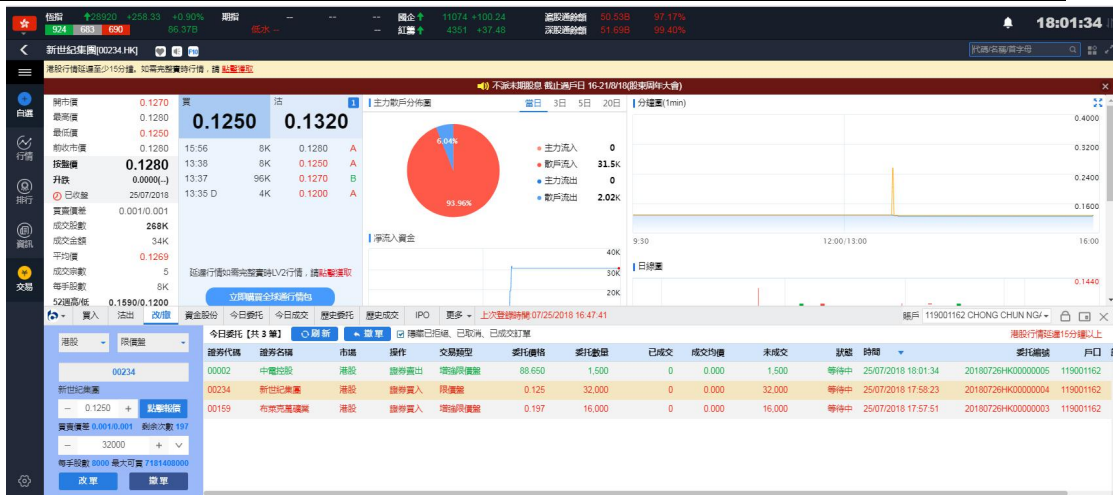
恒指 28920 +258.33 +0.90% 期指 -- -- -- 國企 11074 +100.24 滬股通餘額 50.53B 97.17%
924 683 690 86.37B 低水 -- 紅籌 4351 +37.48 深股通餘額 51.69B 99.40%
18:01:34

新世紀集團[00234.HK]
代碼/名稱/首字母

港股行情延遲至少15分鐘，如需完整實時行情，請點擊獲取

不派末期股息 截止過戶日 16-21/8/18(股東周年大會)

自選
行情
排行
資訊
交易

| 開市價 | 0.1270 |
|---|---|
| 最高價 | 0.1280 |
| 最低價 | 0.1250 |
| 前收市價 | 0.1280 |
| 按盤價 | 0.1280 |
| 升跌 | 0.0000(--) |
| 已收盤 | 25/07/2018 |
| 買賣價差 | 0.001/0.001 |
| 成交股數 | 268K |
| 成交金額 | 34K |
| 平均價 | 0.1269 |
| 成交宗數 | 5 |
| 每手股數 | 8K |
| 52週高/低 | 0.1590/0.1200 |

買 沽 1
0.1250 0.1320

| 15:56 | 8K | 0.1280 | A |
|---|---|---|---|
| 13:38 | 8K | 0.1250 | A |
| 13:37 | 96K | 0.1270 | B |
| 13:35 D | 4K | 0.1200 | A |

延遲行情如需完整實時LV2行情，請點擊獲取
立即購買全球通行情包

主力散戶分佈圖 當日 3日 5日 20日
6.04%
93.96%
主力流入 0
散戶流入 31.5K
主力流出 0
散戶流出 2.02K

淨流入資金
40K
30K
20K

分鐘圖(1min)
0.4000
0.3200
0.2400
0.1600
9:30 12:00/13:00 16:00
日線圖
0.1440

買入 沽出 改/撤 資金股份 今日委托 今日成交 歷史委托 歷史成交 IPO 更多 上次登錄時間 07/25/2018 16:47:41 賬戶 119001162 CHONG CHUN NG
港股行情延遲15分鐘以上

港股 限價盤
00234
新世紀集團
- 0.1250 + 點擊報價
買賣價差 0.001/0.001 剩余次數 197
- 32000 +
每手股數 8000 最大可買 7181408000
改單 撤單

今日委托 [共 3 筆] 刷新 撤單 隱藏已撤銷、已取消、已成交訂單

| 證券代碼 | 證券名稱 | 市場 | 操作 | 交易類型 | 委托價格 | 委托數量 | 已成交 | 成交均價 | 未成交 | 狀態 | 時間 | 委托編號 | 戶口 |
|---|---|---|---|---|---|---|---|---|---|---|---|---|---|
| 00002 | 中電控股 | 港股 | 證券賣出 | 增強限價盤 | 88.650 | 1,500 | 0 | 0.000 | 1,500 | 等待中 | 25/07/2018 18:01:34 | 20180726HK00000005 | 119001162 |
| 00234 | 新世紀集團 | 港股 | 證券買入 | 限價盤 | 0.125 | 32,000 | 0 | 0.000 | 32,000 | 等待中 | 25/07/2018 17:58:23 | 20180726HK00000004 | 119001162 |
| 00159 | 布萊克萬礦業 | 港股 | 證券買入 | 增強限價盤 | 0.197 | 16,000 | 0 | 0.000 | 16,000 | 等待中 | 25/07/2018 17:57:51 | 20180726HK00000003 | 119001162 |